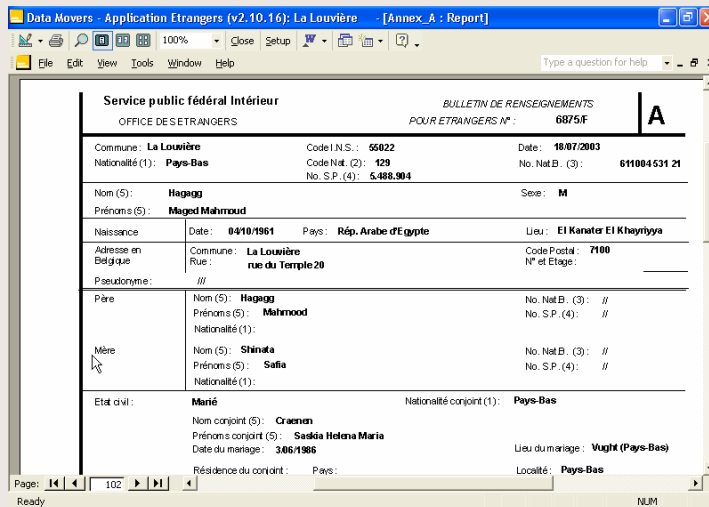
Data Movers - Application Etrangers (v2.10.16): La Louvière - [Annex_A : Report]

100% Close Setup

File Edit View Tools Window Help

Type a question for help

Service public fédéral Intérieur

OFFICE DES ETRANGERS

BULLETIN DE RENSEIGNEMENTS

POUR ETRANGERS N° : 6875/F

A

Commune : La Louvière

Code I.N.S. : 55022

Date : 18/07/2003

Nationalité (1) : Pays-Bas

Code Nat. (2) : 129

No. S.P. (4) : 5.488.904

No. Nat.B. (3) : 611004 531 21

Nom (5) : Hagagg

Sexe : M

Prénoms (5) : Maged Mahmoud

Naissance

Date : 04/10/1961

Pays : Rép. Arabe d'Egypte

Lieu : El Kanater El Khayriyya

Adresse en Belgique

Commune : La Louvière

Rue : rue du Temple 20

Code Postal : 7100

N° et Etage :

Pseudonyme : ///

Père

Nom (5) : Hagagg

Prénoms (5) : Mahmood

Nationalité (1) :

No. Nat.B. (3) : //

No. S.P. (4) : //

Mère

Nom (5) : Shinata

Prénoms (5) : Safia

Nationalité (1) :

No. Nat.B. (3) : //

No. S.P. (4) : //

Etat civil : Marié

Nationalité conjoint (1) : Pays-Bas

Nom conjoint (5) : Craenen

Prénoms conjoint (5) : Saskia Helena Maria

Date du mariage : 3.06/1986

Lieu du mariage : Vught (Pays-Bas)

Résidence du conjoint : Pays :

Localité : Pays-Bas

Page: 102

Ready

NUM